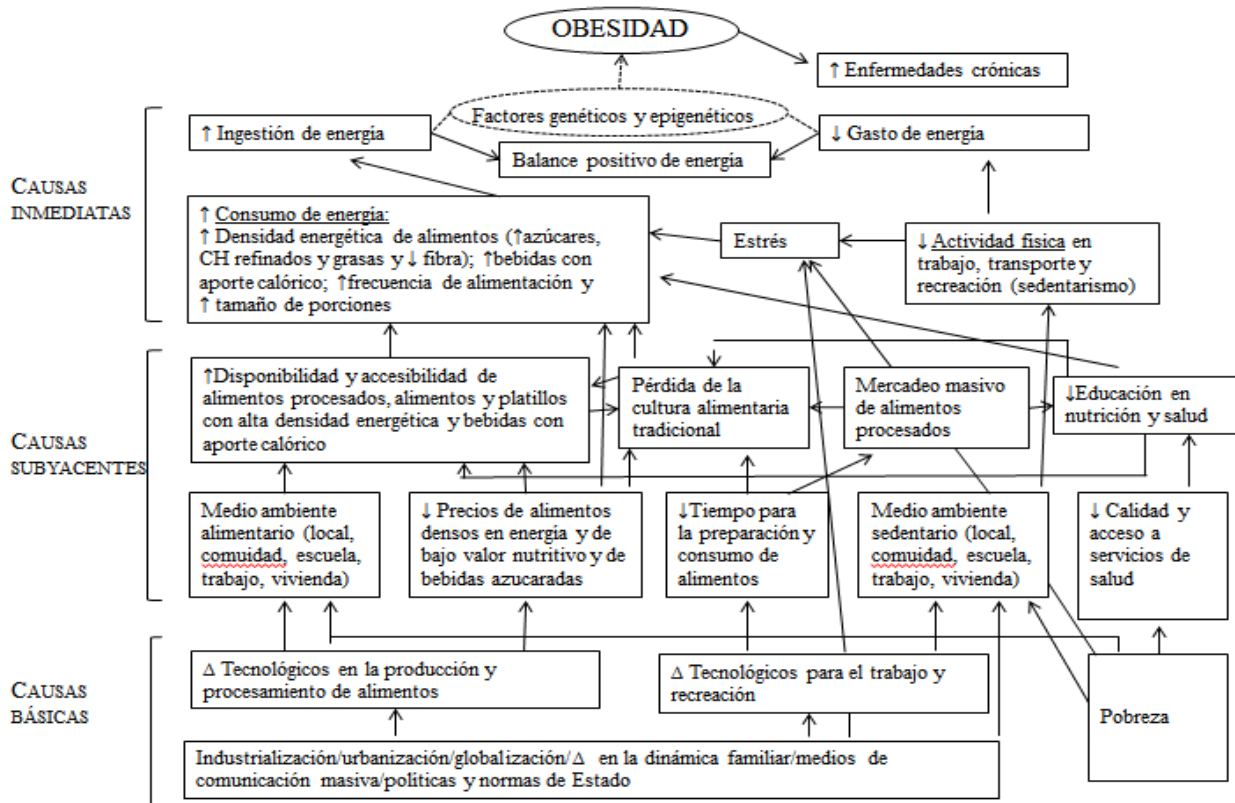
OBESIDAD

↑ Enfermedades crónicas

Factores genéticos y epigenéticos

↑ Ingestión de energía

Balance positivo de energía

↓ Gasto de energía

CAUSAS INMEDIATAS

↑ Consumo de energía:
↑ Densidad energética de alimentos (↑azúcares, CH refinados y grasas y ↓ fibra); ↑bebidas con aporte calórico; ↑frecuencia de alimentación y ↑ tamaño de porciones

Estrés

↓ Actividad física en trabajo, transporte y recreación (sedentarismo)

CAUSAS SUBYACENTES

↑Disponibilidad y accesibilidad de alimentos procesados, alimentos y platillos con alta densidad energética y bebidas con aporte calórico

Pérdida de la cultura alimentaria tradicional

Mercadeo masivo de alimentos procesados

↓Educación en nutrición y salud

Medio ambiente alimentario (local, comuidad, escuela, trabajo, vivienda)

↓ Precios de alimentos densos en energía y de bajo valor nutritivo y de bebidas azucaradas

↓Tiempo para la preparación y consumo de alimentos

Medio ambiente sedentario (local, comuidad, escuela, trabajo, vivienda)

↓ Calidad y acceso a servicios de salud

CAUSAS BÁSICAS

Δ Tecnológicos en la producción y procesamiento de alimentos

Δ Tecnológicos para el trabajo y recreación

Pobreza

Industrialización/urbanización/globalización/Δ en la dinámica familiar/medios de comunicación masiva/políticas y normas de Estado